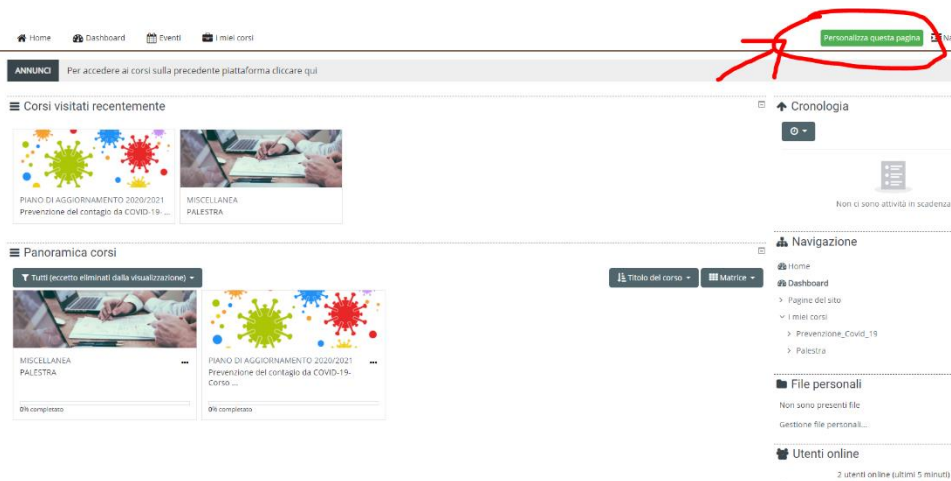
Home Dashboard Eventi I miei corsi

Personalizza questa pagina

ANNUNCI Per accedere ai corsi sulla precedente piattaforma cliccare qui

Corsi visitati recentemente

PIANO DI AGGIORNAMENTO 2020/2021
Prevenzione del contagio da COVID-19- ...

MISCELLANEA
PALESTRA

Panoramica corsi

Tutti (eccetto eliminati dalla visualizzazione)

Titolo del corso

Matrice

MISCELLANEA
PALESTRA

0% completato

PIANO DI AGGIORNAMENTO 2020/2021
Prevenzione del contagio da COVID-19- Corso ...

0% completato

Cronologia

Non ci sono attività in scadenza

Navigazione

Home
Dashboard
Pagine del sito
I miei corsi
Prevenzione_Covid_19
Palestra

File personali

Non sono presenti file

Gestione file personali...

Utenti online

2 utenti online (ultimi 5 minuti)